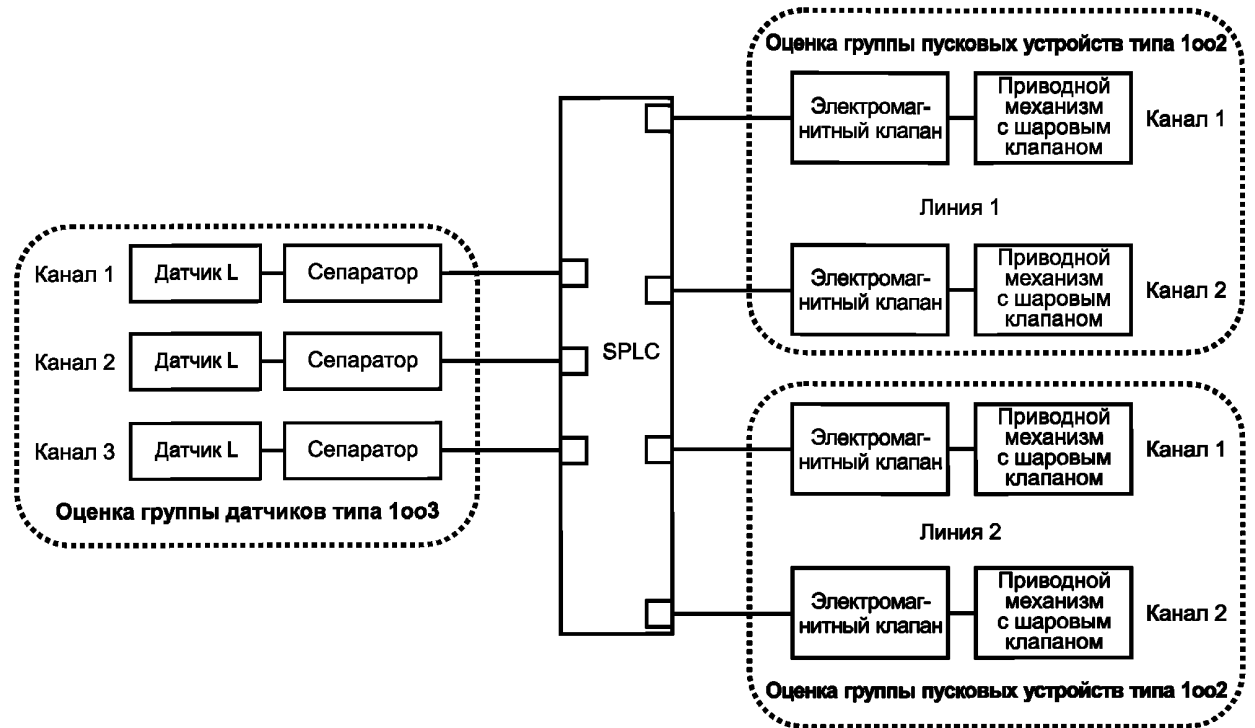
Оценка группы пусковых устройств типа 1oo2

Электромагнитный клапан

Приводной механизм с шаровым клапаном

Канал 1

Линия 1

Электромагнитный клапан

Приводной механизм с шаровым клапаном

Канал 2

Канал 1 Датчик L Сепаратор

Канал 2 Датчик L Сепаратор

Канал 3 Датчик L Сепаратор

Оценка группы датчиков типа 1oo3

SPLC

Электромагнитный клапан

Приводной механизм с шаровым клапаном

Канал 1

Линия 2

Электромагнитный клапан

Приводной механизм с шаровым клапаном

Канал 2

Оценка группы пусковых устройств типа 1oo2